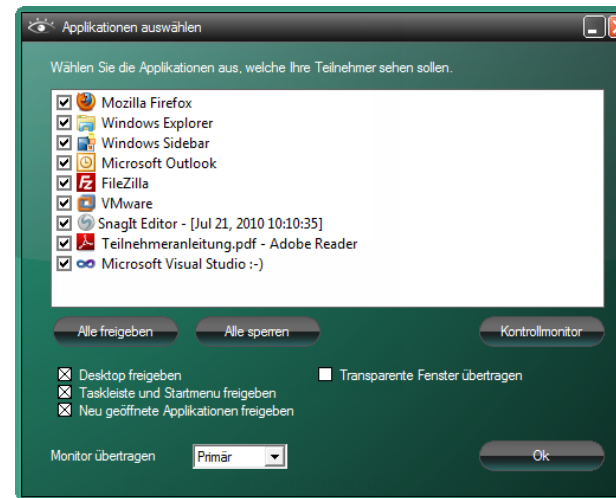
Applikationen auswählen

Wählen Sie die Applikationen aus, welche Ihre Teilnehmer sehen sollen.

Mozilla Firefox
Windows Explorer
Windows Sidebar
Microsoft Outlook
FileZilla
VMware
SnagIt Editor - [Jul 21, 2010 10:10:35]
Teilnehmeranleitung.pdf - Adobe Reader
Microsoft Visual Studio :-)

Alle freigeben
Alle sperren
Kontrollmonitor

Desktop freigeben
Taskleiste und Startmenu freigeben
Neu geöffnete Applikationen freigeben
Transparente Fenster übertragen

Monitor übertragen
Primär
Ok